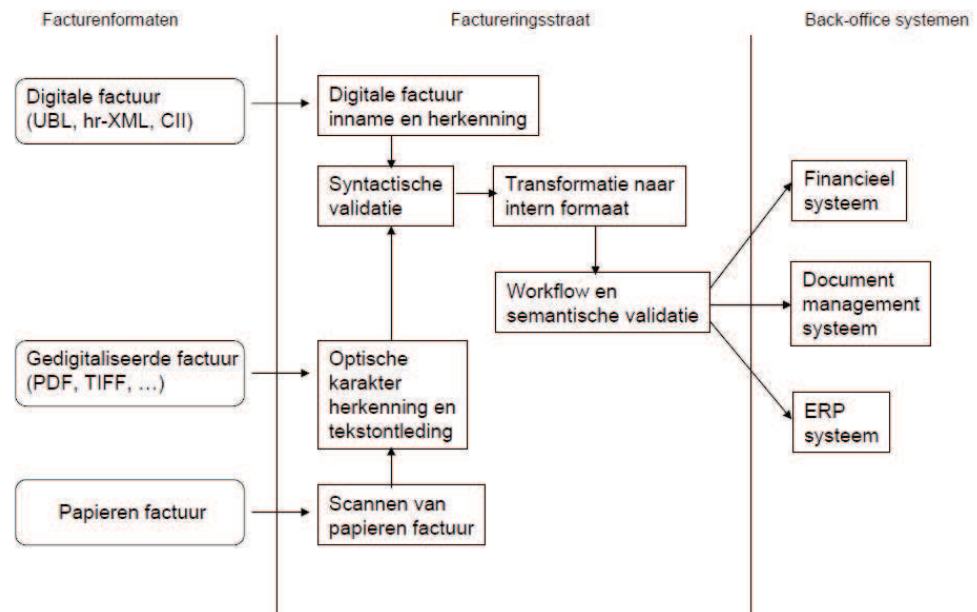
Facturenformaten

Factureringsstraat

Back-office systemen

Digitale factuur (UBL, hr-XML, CII)

Digitale factuur inname en herkenning

Syntactische validatie

Transformatie naar intern formaat

Workflow en semantische validatie

Financieel systeem

Document management systeem

ERP systeem

Gedigitaliseerde factuur (PDF, TIFF, ...)

Optische karakter herkenning en tekstontleding

Papieren factuur

Scannen van papieren factuur